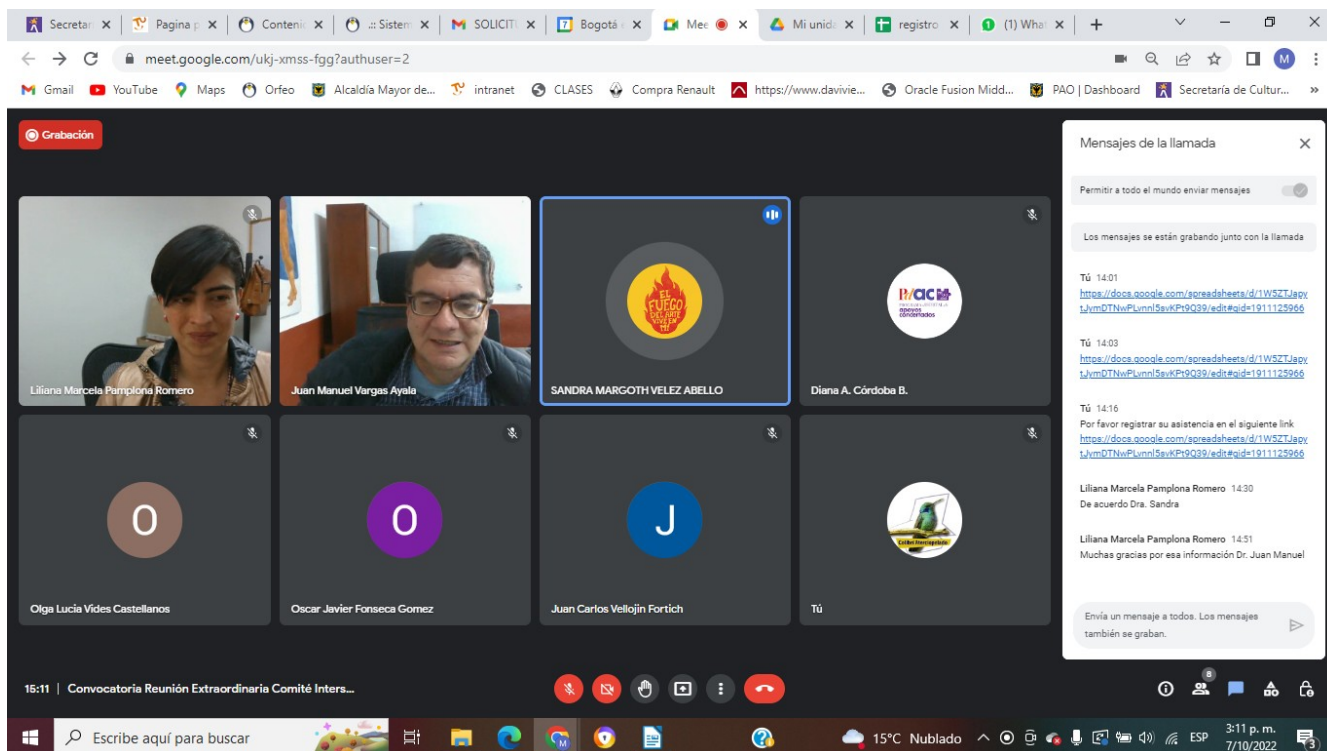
Secretar × | Pagina p × | Contenic × | .:: Sistem × | SOLICIT × | Bogotá × | Mee × | Mi unida × | registro × | (1) What × | +

meet.google.com/ukj-xmss-fgg?authuser=2

Gmail | YouTube | Maps | Orfeo | Alcaldía Mayor de... | intranet | CLASES | Compra Renault | https://www.davivie... | Oracle Fusion Midd... | PAO | Dashboard | Secretaría de Cultur... »

Grabación

Liliana Marcela Pamplona Romero

Juan Manuel Vargas Ayala

EL FUEGO DEL ARTE

SANDRA MARGOTH VELEZ ABELLO

apoyos concertados

Diana A. Córdoba B.

O

Olga Lucia Vides Castellanos

O

Oscar Javier Fonseca Gomez

J

Juan Carlos Vellojin Fortich

Tú

Mensajes de la llamada

Permitir a todo el mundo enviar mensajes

Los mensajes se están grabando junto con la llamada

Tú 14:01
https://docs.google.com/spreadsheets/d/1W5ZTJapytJymDTNwPLvnnl5svKPt9Q39/edit#gid=1911125966

Tú 14:03
https://docs.google.com/spreadsheets/d/1W5ZTJapytJymDTNwPLvnnl5svKPt9Q39/edit#gid=1911125966

Tú 14:16
Por favor registrar su asistencia en el siguiente link
https://docs.google.com/spreadsheets/d/1W5ZTJapytJymDTNwPLvnnl5svKPt9Q39/edit#gid=1911125966

Liliana Marcela Pamplona Romero 14:30
De acuerdo Dra. Sandra

Liliana Marcela Pamplona Romero 14:51
Muchas gracias por esa información Dr. Juan Manuel

Envía un mensaje a todos. Los mensajes también se graban.

15:11 | Convocatoria Reunión Extraordinaria Comité Inters...

8

Escribe aquí para buscar

15°C Nublado ESP 3:11 p. m. 7/10/2022